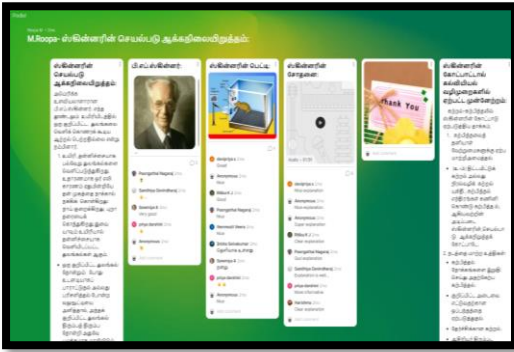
Padlet

M.Roopa- ஸ்கின்னரின் செயல்படு ஆக்கநிலையிறுத்தம்

ஸ்கின்னரின் செயல்படு ஆக்கநிலையிறுத்தம்

பி.எப்.ஸ்கின்னர்:

ஸ்கின்னரின் பெட்டி:

ஸ்கின்னரின் சோதனை:

Thank You

ஸ்கின்னரின் கோட்பாட்டில் கல்வியியல் வழிமுறைகளில் ஏற்பட்ட முன்னேற்றம்:

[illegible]